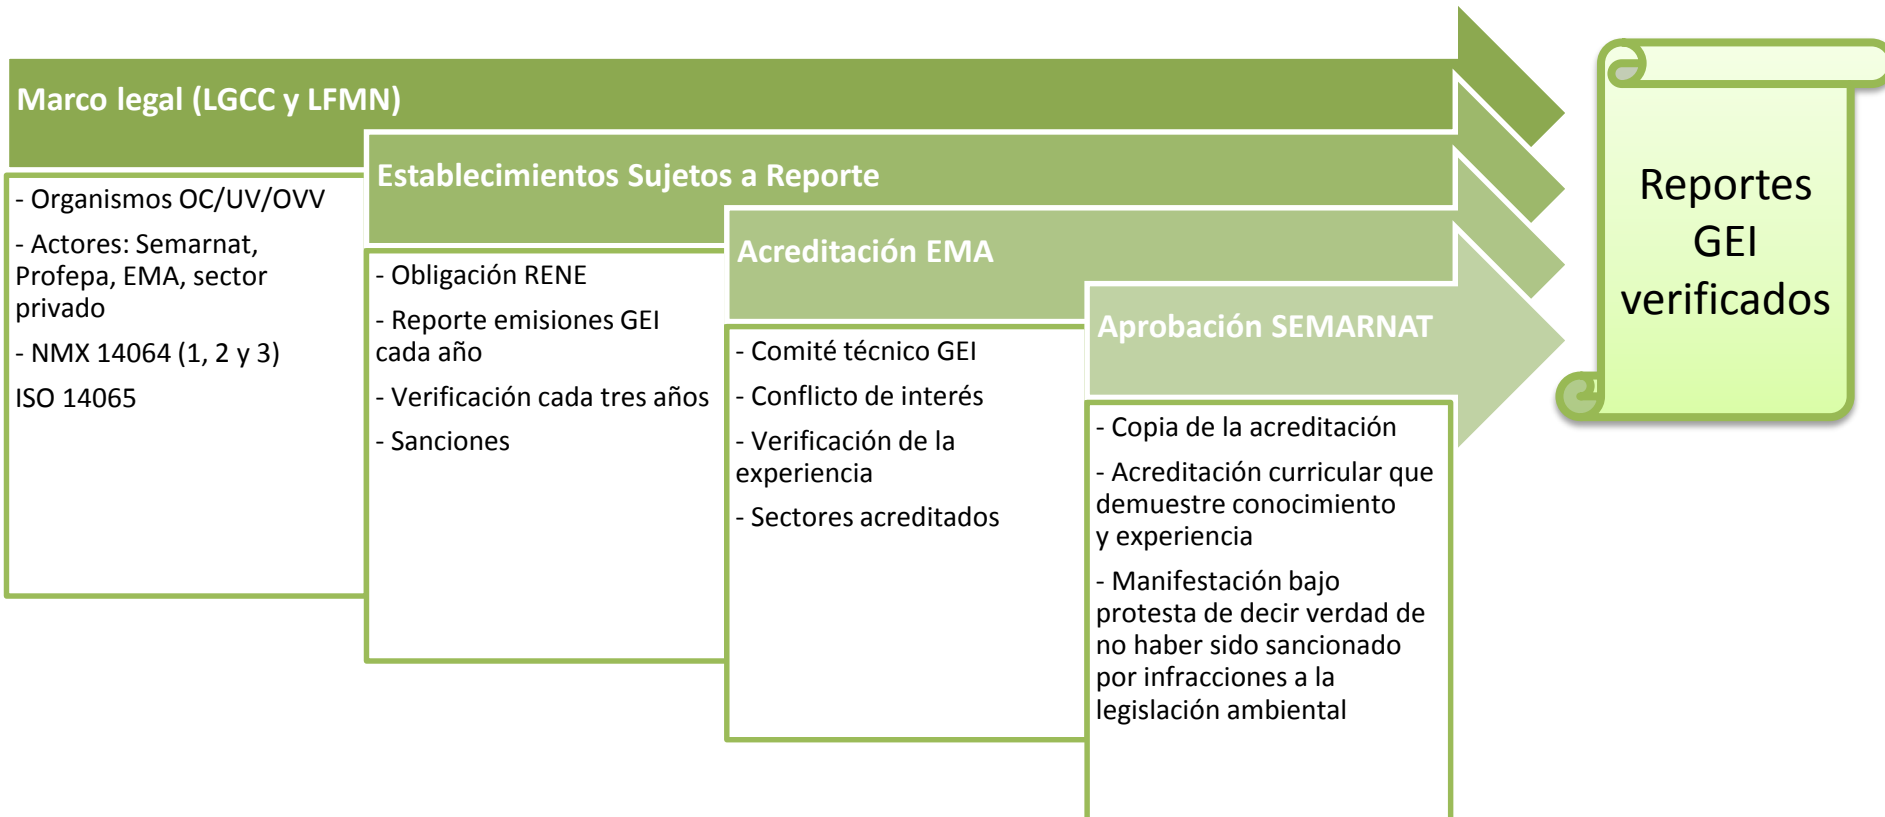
Marco legal (LGCC y LFMN)

- Organismos OC/UV/OVV

- Actores: Semarnat, Profepa, EMA, sector privado

- NMX 14064 (1, 2 y 3)

ISO 14065

Establecimientos Sujetos a Reporte

- Obligación RENE

- Reporte emisiones GEI cada año

- Verificación cada tres años

- Sanciones

Acreditación EMA

- Comité técnico GEI

- Conflicto de interés

- Verificación de la experiencia

- Sectores acreditados

Aprobación SEMARNAT

- Copia de la acreditación

- Acreditación curricular que demuestre conocimiento y experiencia

- Manifestación bajo protesta de decir verdad de no haber sido sancionado por infracciones a la legislación ambiental

Reportes GEI verificados